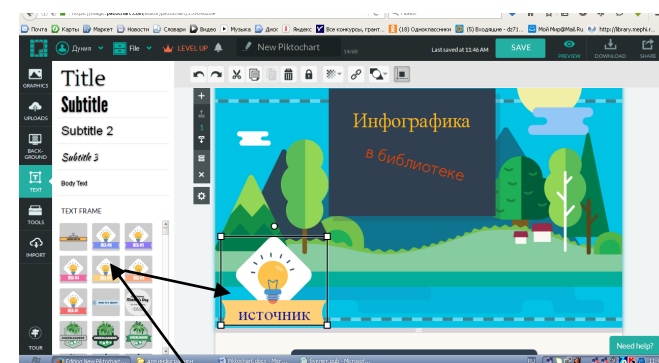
Почта Карты Маркет Новости Словари Видео Музыка Диск Яндекс Все конкурсы, грант... (18) Одноклассники (5) Входящие - dc71... Мой Мир@Mail.Ru http://library.mephi.r...

Дуния File LEVEL UP New Piktochart Last saved at 11:46 AM SAVE PREVIEW DOWNLOAD SHARE

GRAPHICS
UPLOADS
BACK-GROUND
TEXT
TOOLS
IMPORT
TOUR

Title
Subtitle
Subtitle 2
Subtitle 3
Body Text

TEXT FRAME

Инфографика
в библиотеке
источник

Need help?